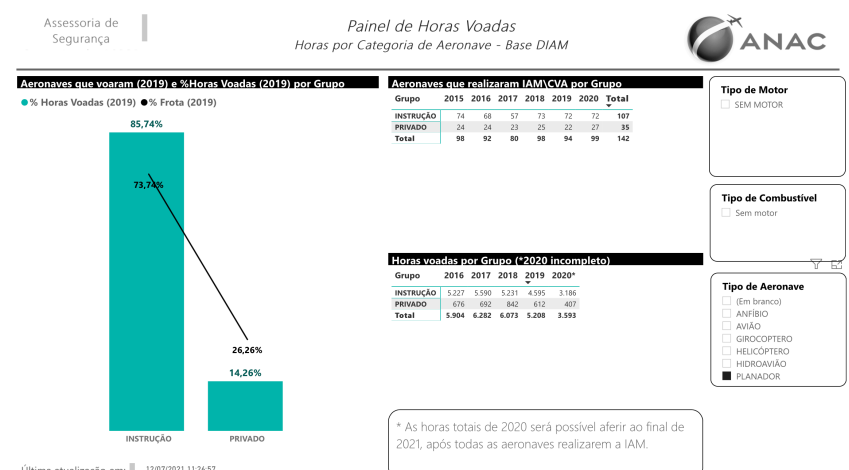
Assessoria de Segurança

Painel de Horas Voadas

Horas por Categoria de Aeronave - Base DIAM

ANAC

Aeronaves que voaram (2019) e %Horas Voadas (2019) por Grupo

● % Horas Voadas (2019) ● % Frota (2019)

85,74%

73,74%

26,26%

14,26%

INSTRUÇÃO

PRIVADO

Aeronaves que realizaram IAM\CVA por Grupo

| Grupo | 2015 | 2016 | 2017 | 2018 | 2019 | 2020 | Total |
|---|---|---|---|---|---|---|---|
| INSTRUÇÃO | 74 | 68 | 57 | 73 | 72 | 72 | 107 |
| PRIVADO | 24 | 24 | 23 | 25 | 22 | 27 | 35 |
| Total | 98 | 92 | 80 | 98 | 94 | 99 | 142 |

Horas voadas por Grupo (*2020 incompleto)

| Grupo | 2016 | 2017 | 2018 | 2019 | 2020* |
|---|---|---|---|---|---|
| INSTRUÇÃO | 5.227 | 5.590 | 5.231 | 4.595 | 3.186 |
| PRIVADO | 676 | 692 | 842 | 612 | 407 |
| Total | 5.904 | 6.282 | 6.073 | 5.208 | 3.593 |

Tipo de Motor
SEM MOTOR

Tipo de Combustível
Sem motor

Tipo de Aeronave
(Em branco)
ANFÍBIO
AVIÃO
GIROCOPTERO
HELICÓPTERO
HIDROAVIÃO
PLANADOR

* As horas totais de 2020 será possível aferir ao final de 2021, após todas as aeronaves realizarem a IAM.

Última atualização em: 12/07/2021 11:26:57